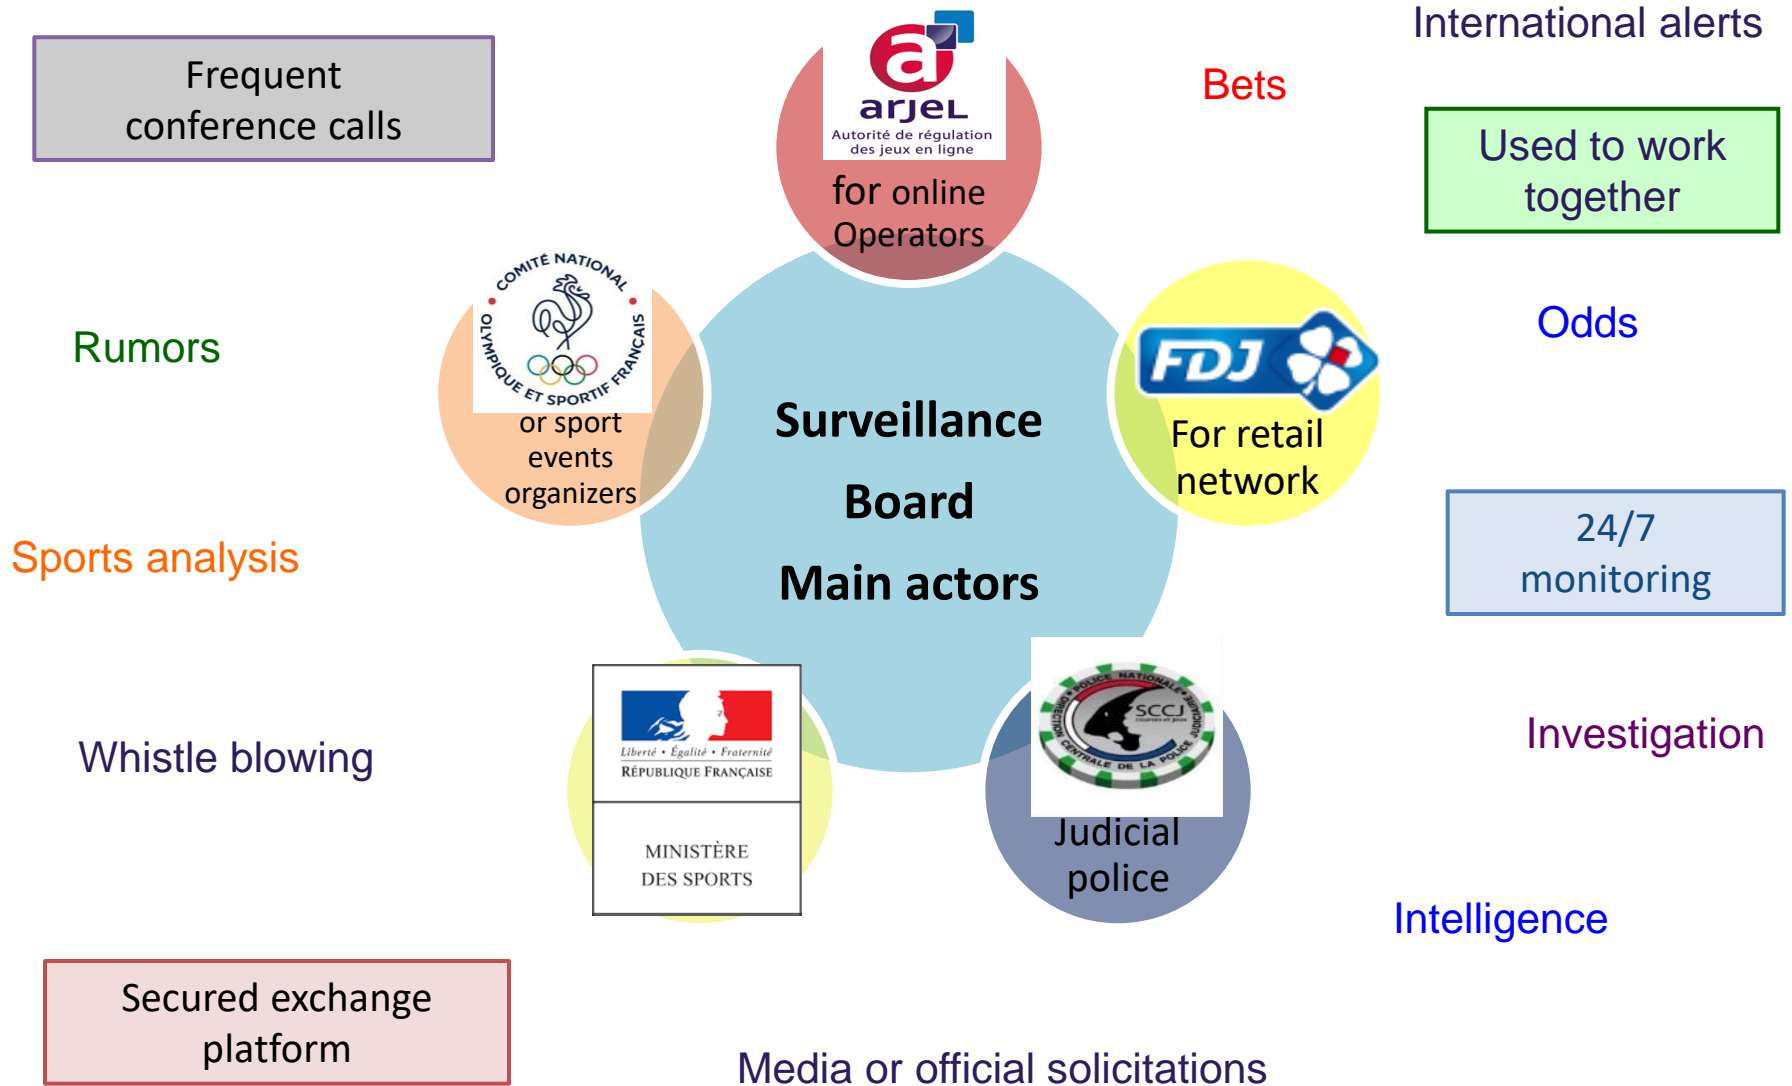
Frequent conference calls

arjel
Autorité de régulation des jeux en ligne
for online Operators

Bets

International alerts

Used to work together

COMITÉ NATIONAL OLYMPIQUE ET SPORTIF FRANÇAIS
or sport events organizers

Rumors

Surveillance
Board
Main actors

FDJ
For retail network

Odds

Sports analysis

24/7 monitoring

Liberté • Égalité • Fraternité
RÉPUBLIQUE FRANÇAISE
MINISTÈRE DES SPORTS

POLICE NATIONALE
SCCJ
DIRECTION CENTRALE DE LA POLICE JUDICIAIRE
Judicial police

Whistle blowing

Investigation

Intelligence

Secured exchange platform

Media or official solicitations